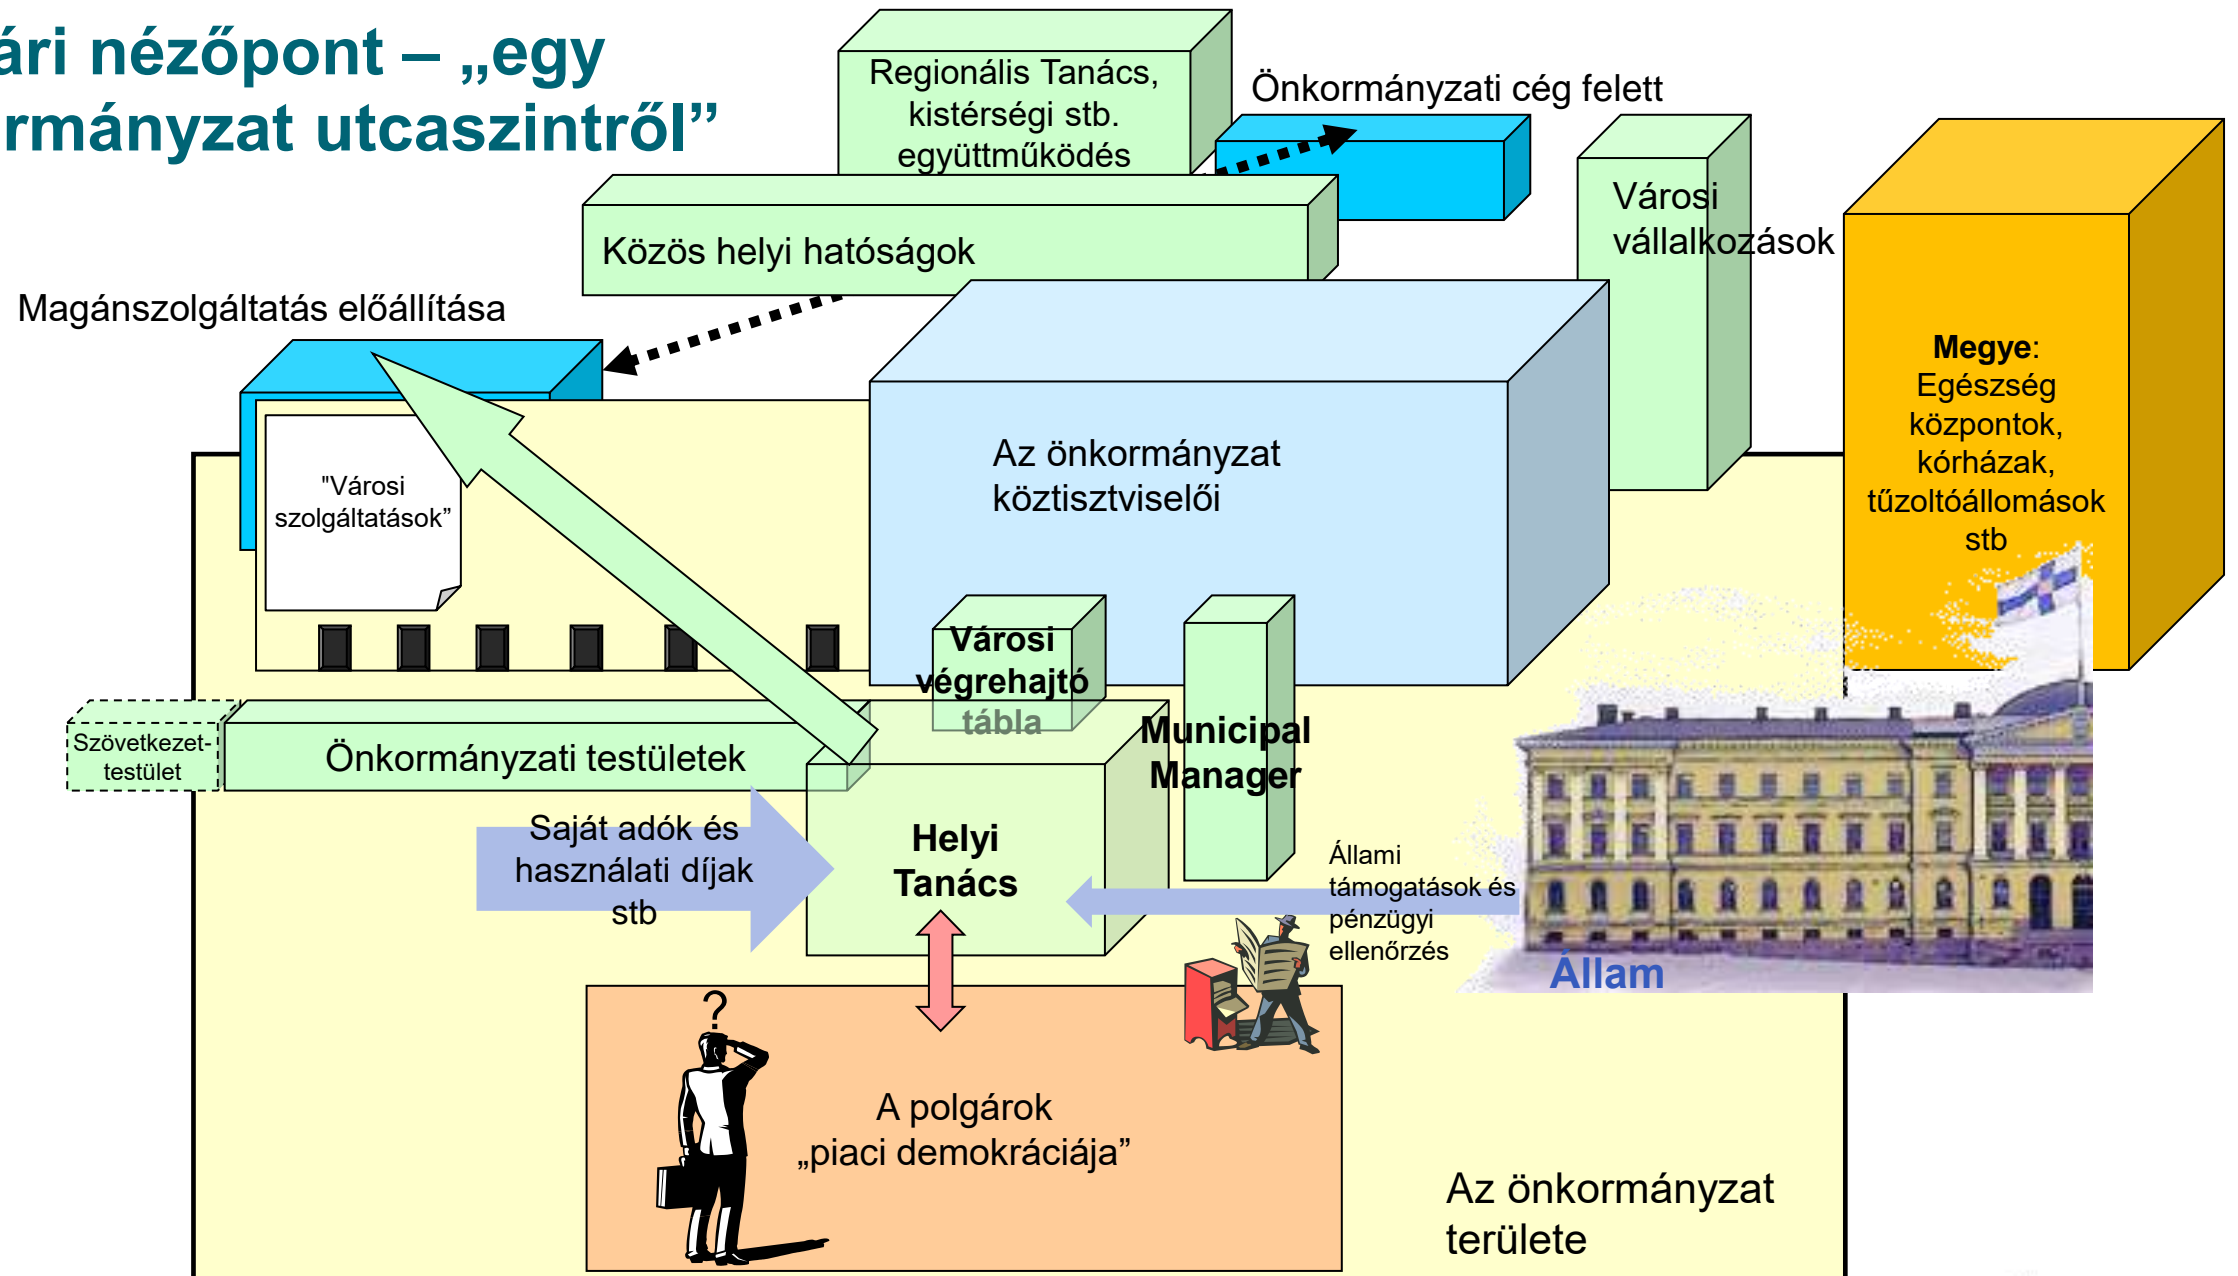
ári nézőpont – „egy rmányzat utcaszintről”

Regionális Tanács, kistérségi stb. együttműködés

Önkormányzati cég felett

Városi vállalkozások

Közös helyi hatóságok

Magánszolgáltatás előállítása

Megye: Egészség központok, kórházak, tűzoltóállomások stb

"Városi szolgáltatások”

Az önkormányzat köztisztviselői

Városi végrehajtó tábla

Municipal Manager

Szövetkezet-testület

Önkormányzati testületek

Saját adók és használati díjak stb

Helyi Tanács

Állami támogatások és pénzügyi ellenőrzés

Állam

?

A polgárok „piaci demokráciája”

Az önkormányzat területe